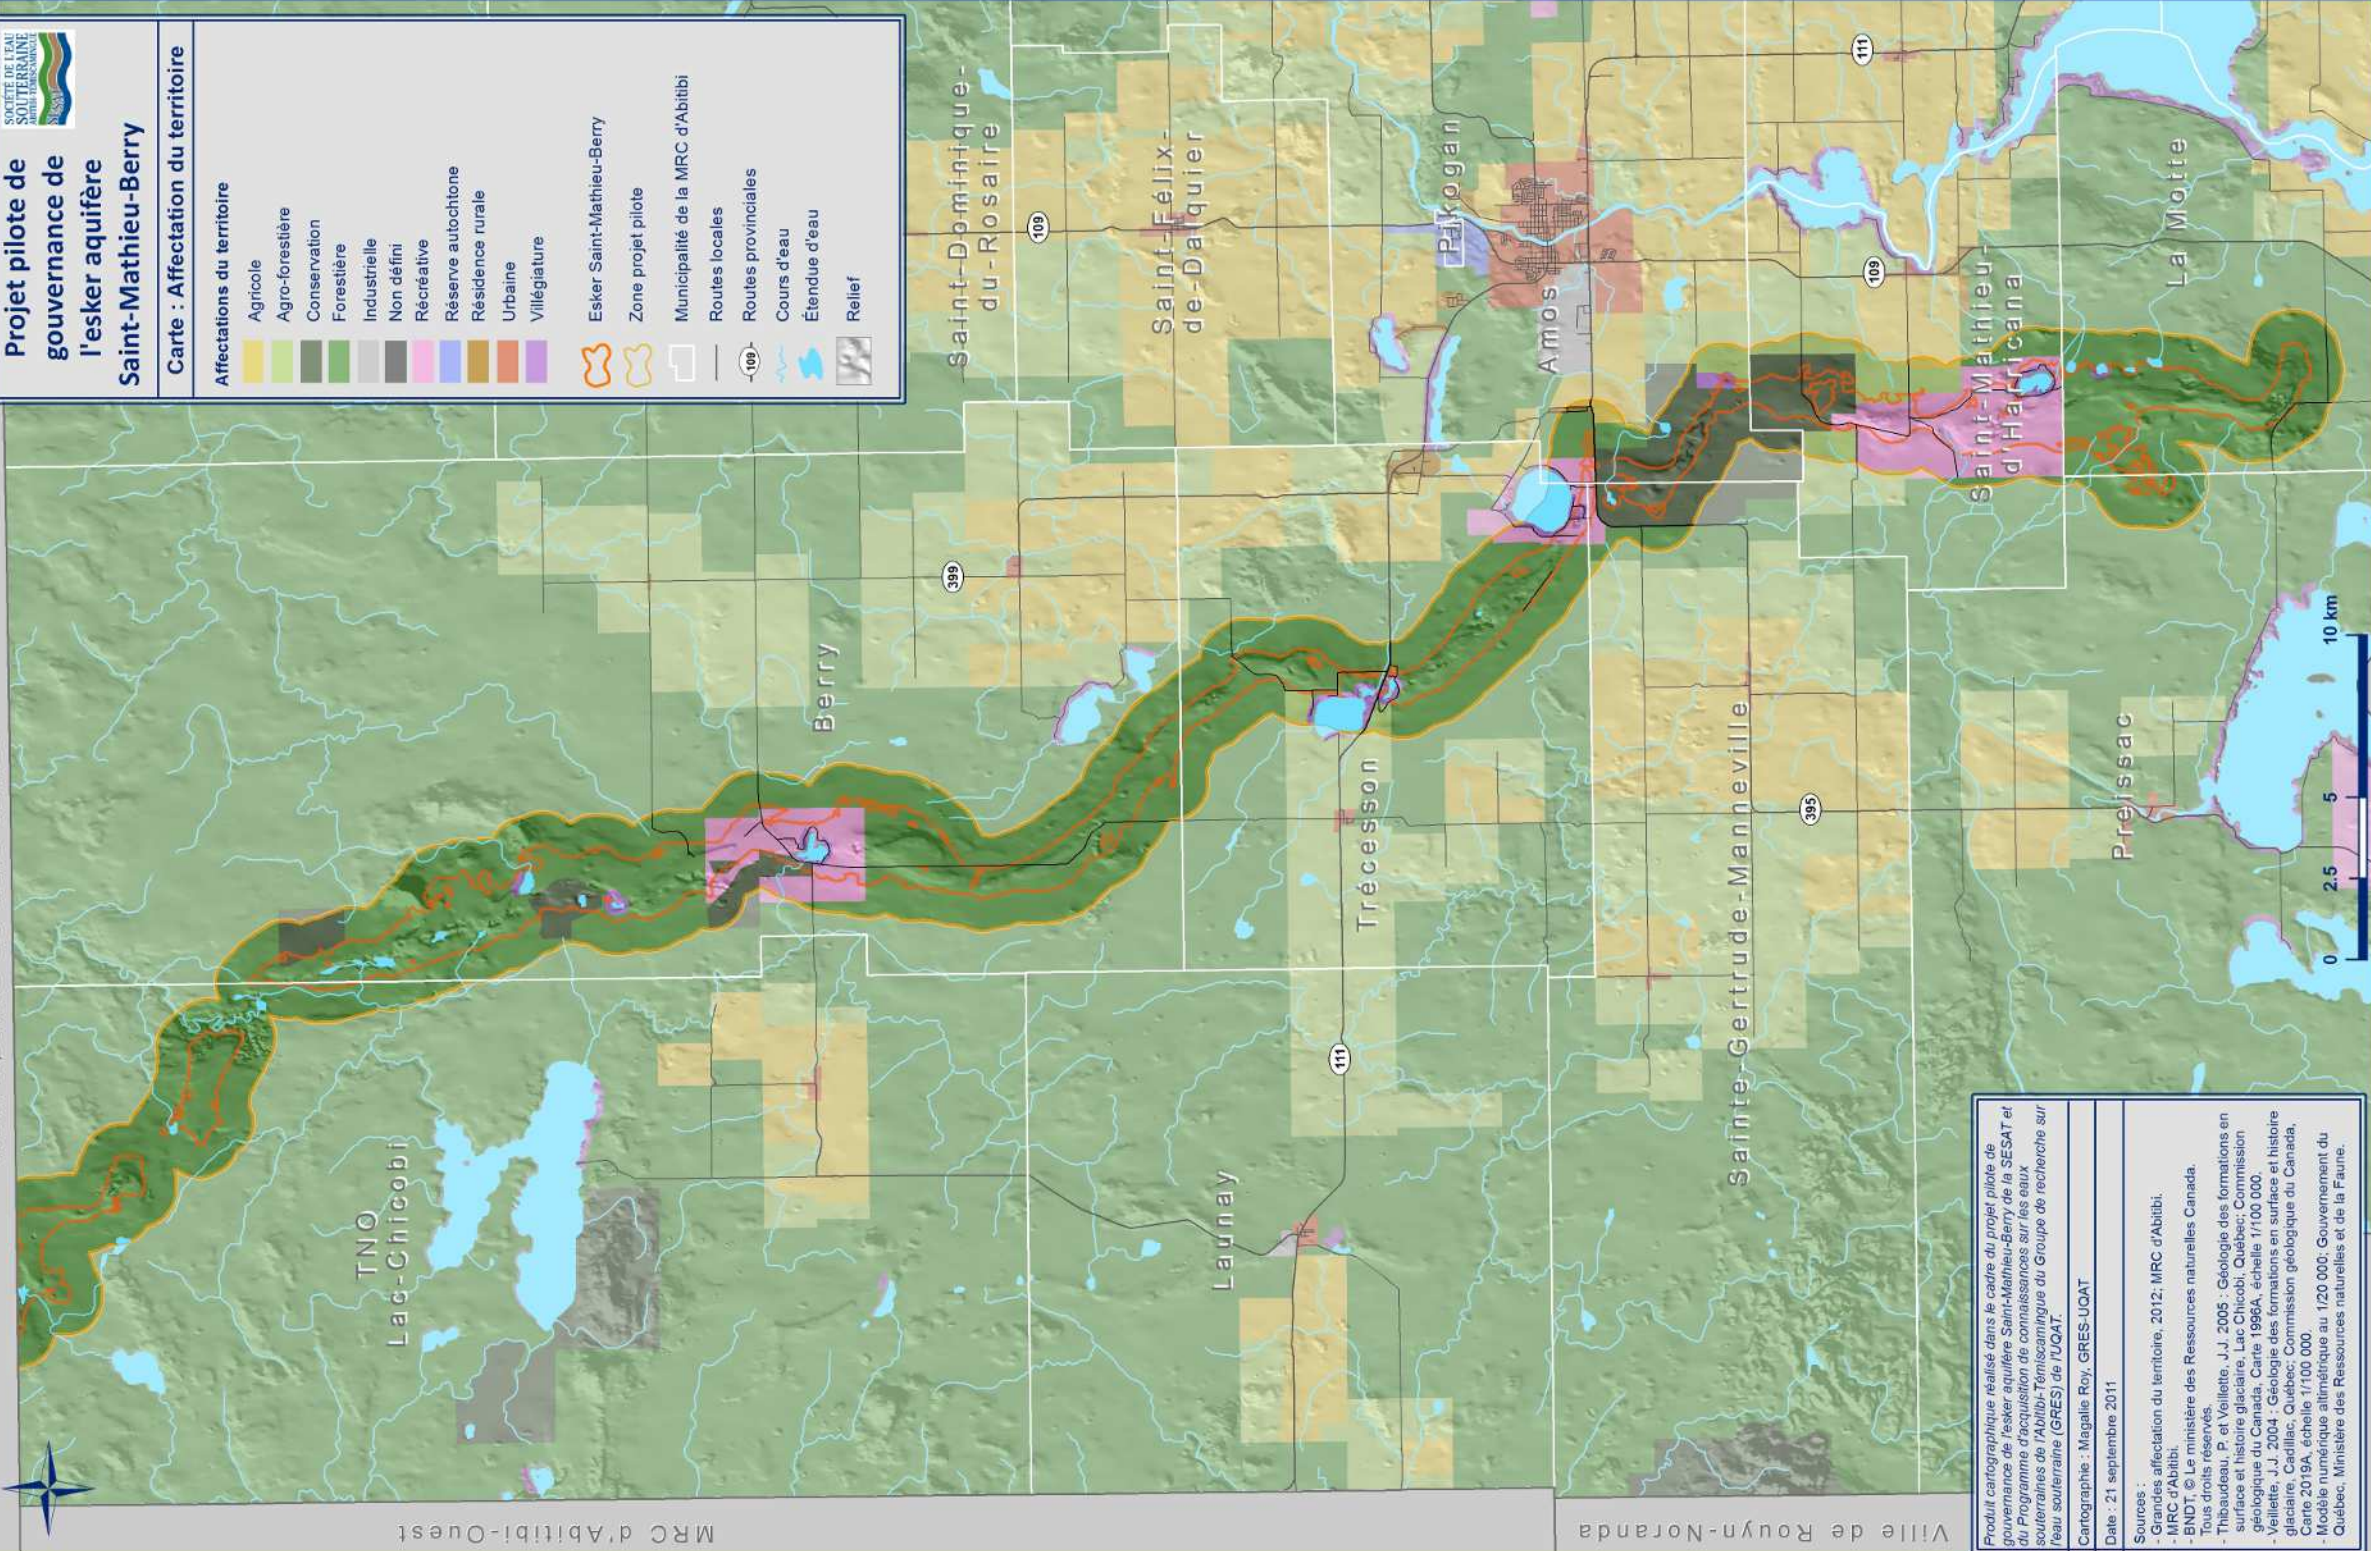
SOCIÉTÉ DE L'EAU SOUTERRAINE ABITIBI-TÉMISCAMINGUE

Projet pilote de gouvernance de l'esker aquifère Saint-Mathieu-Berry

Carte : Affectation du territoire

Affectations du territoire
Agricole
Agro-forestière
Conservation
Forestière
Industrielle
Non défini
Récréative
Réserve autochtone
Résidence rurale
Urbaine
Villégiature

Esker Saint-Mathieu-Berry
Zone projet pilote
Municipalité de la MRC d'Abitibi
Routes locales
Routes provinciales
Cours d'eau
Étendue d'eau
Relief

Saint-Dominique-du-Rosaire
Saint-Félix-de-Dalquier
Pikogan
Amos
La Motte
Saint-Mathieu-d'Harricana
Berry
Trécesson
Sainte-Gertrude-Manneville
Preissac
Launay
TNO Lac-Chicobi
MRC d'Abitibi-Ouest
Ville de Rouyn-Noranda

111
109
109
399
395
111

0 2.5 5 10 km

Produit cartographique réalisé dans le cadre du projet pilote de gouvernance de l'esker aquifère Saint-Mathieu-Berry de la SESAT et du Programme d'acquisition de connaissances sur les eaux souterraines de l'Abitibi-Témiscamingue du Groupe de recherche sur l'eau souterraine (GRES) de l'UQAT.

Cartographie : Magalie Roy, GRES-UQAT

Date : 21 septembre 2011

Sources :
- Grandes affectation du territoire, 2012, MRC d'Abitibi.
- MRC d'Abitibi.
- BNDT, © Le ministère des Ressources naturelles Canada. Tous droits réservés.
- Thibaudeau, P. et Veillette, J.J. 2005 : Géologie des formations en surface et histoire glaciaire, Lac Chicobi, Québec; Commission géologique du Canada, Carte 1996A, échelle 1/100 000.
- Veillette, J.J. 2004 : Géologie des formations en surface et histoire glaciaire, Cadillac, Québec; Commission géologique du Canada, Carte 2019A, échelle 1/100 000.
- Modèle numérique altimétrique au 1/20 000; Gouvernement du Québec, Ministère des Ressources naturelles et de la Faune.